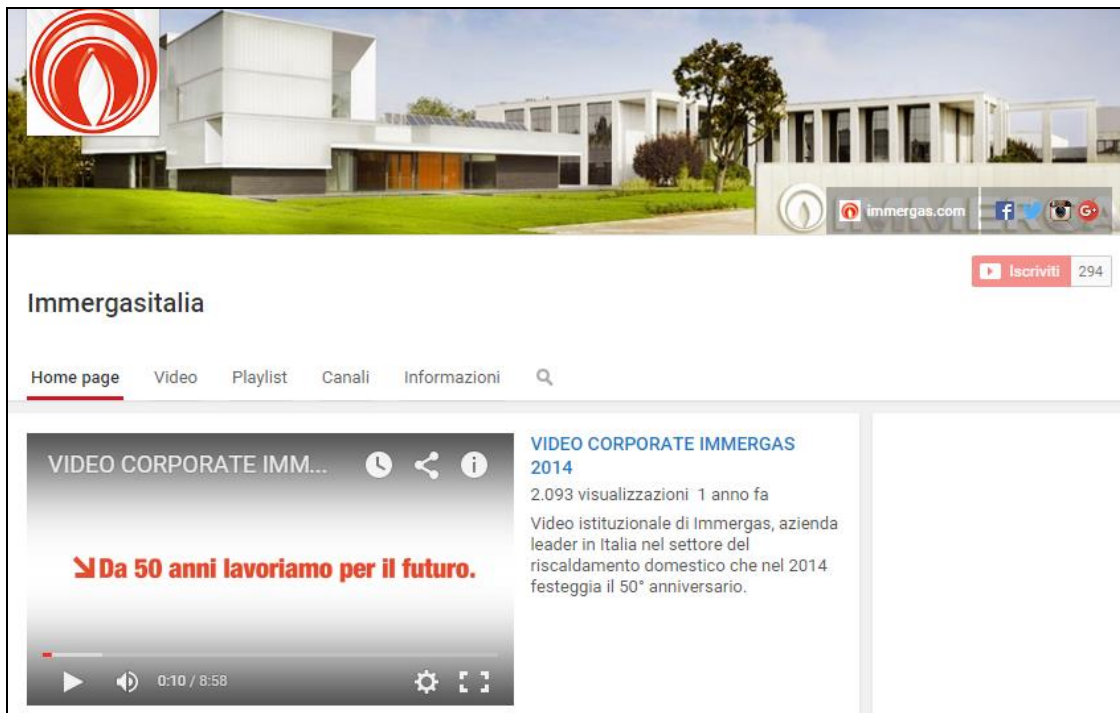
immergas.com

Iscriviti 294

Immergasitalia

Home page Video Playlist Canali Informazioni

VIDEO CORPORATE IMM...

Da 50 anni lavoriamo per il futuro.

0:10 / 8:58

VIDEO CORPORATE IMMERGAS 2014

2.093 visualizzazioni 1 anno fa

Video istituzionale di Immergas, azienda leader in Italia nel settore del riscaldamento domestico che nel 2014 festeggia il 50° anniversario.